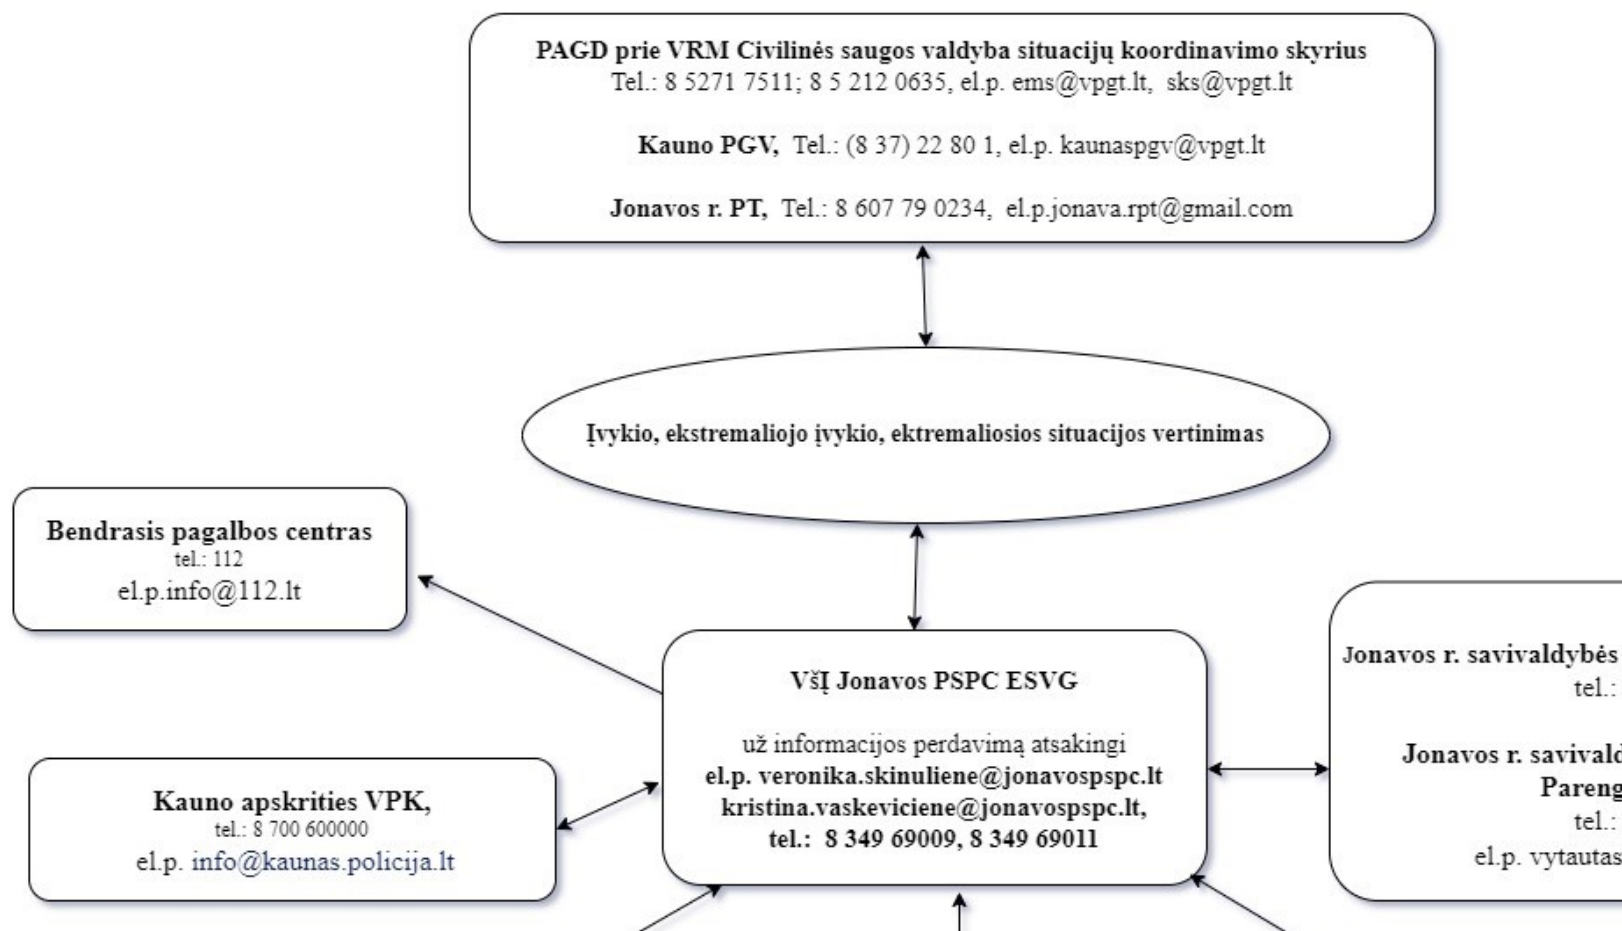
**PAGD prie VRM Civilinės saugos valdyba situacijų koordinavimo skyrius**
Tel.: 8 5271 7511; 8 5 212 0635, el.p. ems@vpgt.lt, sks@vpgt.lt

**Kauno PGV,** Tel.: (8 37) 22 80 1, el.p. kaunaspgv@vpgt.lt

**Jonavos r. PT,** Tel.: 8 607 79 0234, el.p.jonava.rpt@gmail.com

Įvykio, ekstremaliojo įvykio, ektremaliosios situacijos vertinimas

**Bendrasis pagalbos centras**
tel.: 112
el.p.info@112.lt

**VšĮ Jonavos PSPC ESVG**

už informacijos perdavimą atsakingi
**el.p. veronika.skinuliene@jonavospspc.lt**
**kristina.vaskeviciene@jonavospspc.lt,**
**tel.: 8 349 69009, 8 349 69011**

**Kauno apskrities VPK,**
tel.: 8 700 600000
el.p. info@kaunas.policija.lt

**Jonavos r. savivaldybės** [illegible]
tel.: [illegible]

**Jonavos r. savivald**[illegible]
**Pareng**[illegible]
tel.: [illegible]
el.p. vytautas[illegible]